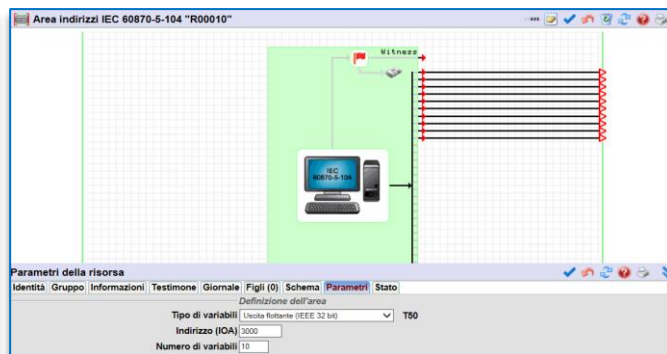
Area indirizzi IEC 60870-5-104 "R00010"

Witness

IEC 60870-5-104

Parametri della risorsa

Identità | Gruppo | Informazioni | Testimone | Giornale | Figli (0) | Schema | Parametri | Stato

Definizione dell'area

Tipo di variabili Uscita flottante (IEEE 32 bit) T50

Indirizzo (IOA) 3000

Numero di variabili 10